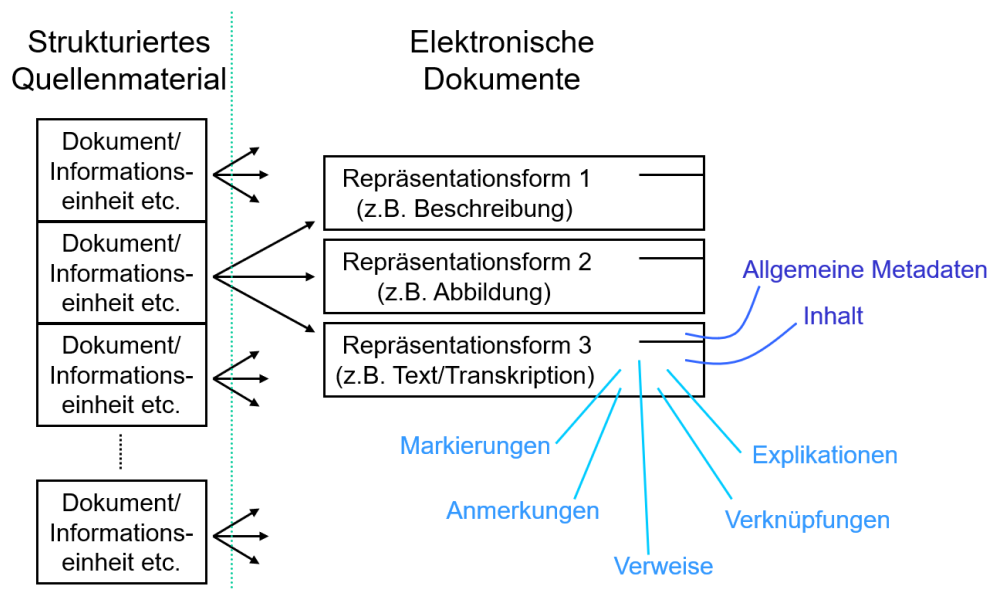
Strukturiertes Quellenmaterial

Elektronische Dokumente

Dokument/ Informationseinheit etc.

Dokument/ Informationseinheit etc.

Dokument/ Informationseinheit etc.

Dokument/ Informationseinheit etc.

Repräsentationsform 1 (z.B. Beschreibung)

Repräsentationsform 2 (z.B. Abbildung)

Repräsentationsform 3 (z.B. Text/Transkription)

Allgemeine Metadaten

Inhalt

Markierungen

Explikationen

Anmerkungen

Verknüpfungen

Verweise